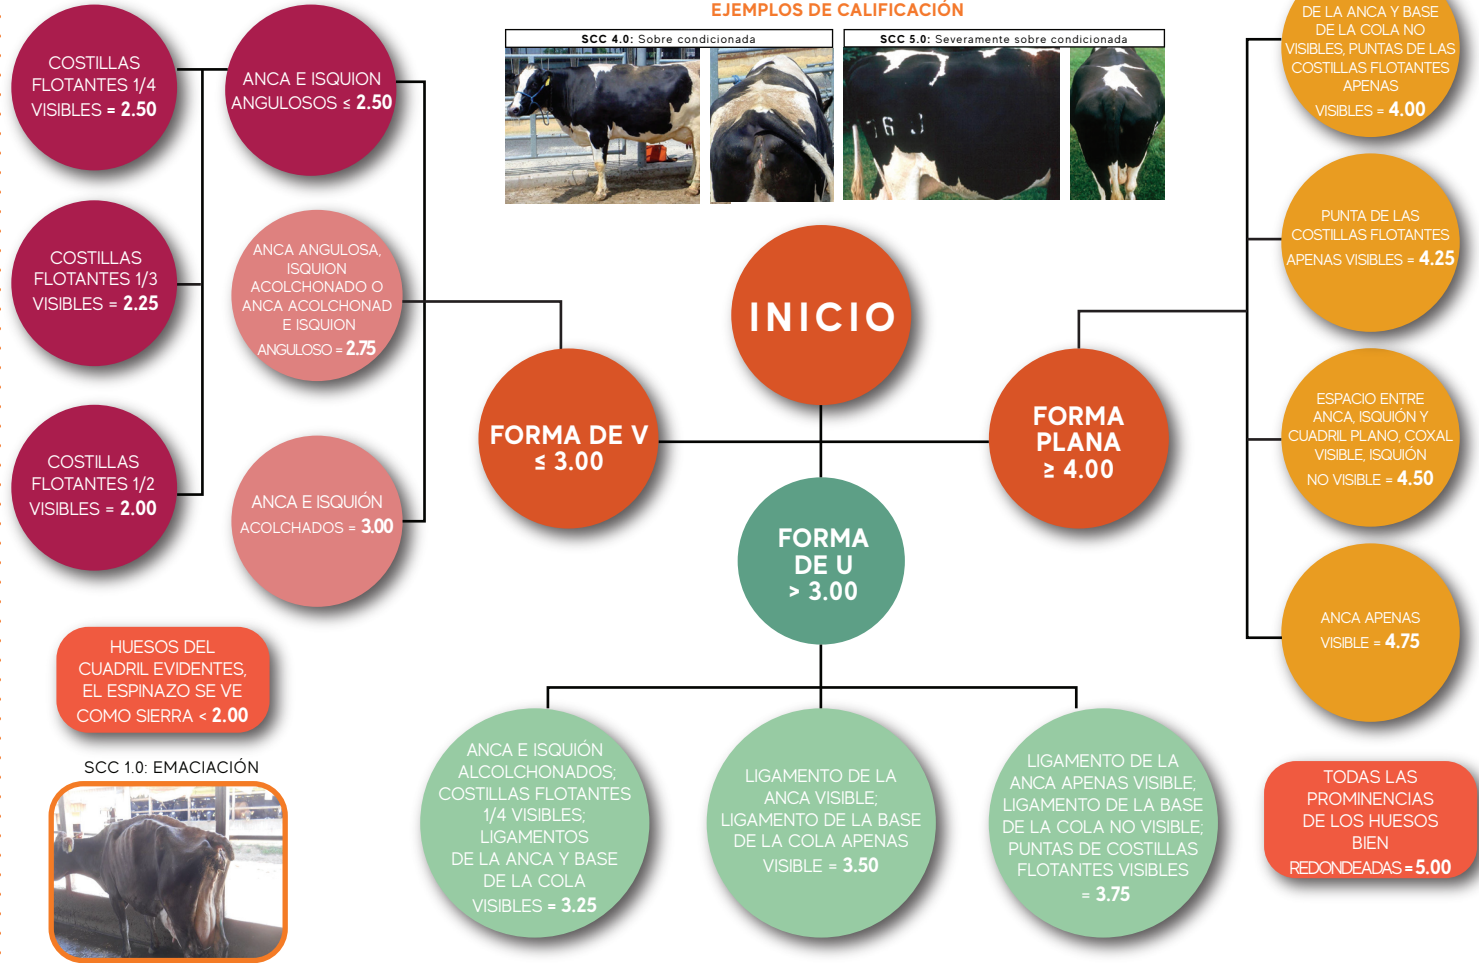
EJEMPLOS DE CALIFICACIÓN

SCC 4.0: Sobre condicionada

SCC 5.0: Severamente sobre condicionada

COSTILLAS FLOTANTES 1/4 VISIBLES = 2.50

ANCA E ISQUION ANGULOSOS ≤ 2.50

COSTILLAS FLOTANTES 1/3 VISIBLES = 2.25

ANCA ANGULOSA, ISQUION ACOLCHONADO O ANCA ACOLCHONAD E ISQUION ANGULOSO = 2.75

COSTILLAS FLOTANTES 1/2 VISIBLES = 2.00

ANCA E ISQUIÓN ACOLCHADOS = 3.00

INICIO

FORMA DE V ≤ 3.00

FORMA PLANA ≥ 4.00

FORMA DE U > 3.00

DE LA ANCA Y BASE DE LA COLA NO VISIBLES, PUNTAS DE LAS COSTILLAS FLOTANTES APENAS VISIBLES = 4.00

PUNTA DE LAS COSTILLAS FLOTANTES APENAS VISIBLES = 4.25

ESPACIO ENTRE ANCA, ISQUIÓN Y CUADRIL PLANO, COXAL VISIBLE, ISQUIÓN NO VISIBLE = 4.50

ANCA APENAS VISIBLE = 4.75

HUESOS DEL CUADRIL EVIDENTES, EL ESPINAZO SE VE COMO SIERRA < 2.00

SCC 1.0: EMACIACIÓN

ANCA E ISQUIÓN ALCOLCHONADOS; COSTILLAS FLOTANTES 1/4 VISIBLES; LIGAMENTOS DE LA ANCA Y BASE DE LA COLA VISIBLES = 3.25

LIGAMENTO DE LA ANCA VISIBLE; LIGAMENTO DE LA BASE DE LA COLA APENAS VISIBLE = 3.50

LIGAMENTO DE LA ANCA APENAS VISIBLE; LIGAMENTO DE LA BASE DE LA COLA NO VISIBLE; PUNTAS DE COSTILLAS FLOTANTES VISIBLES = 3.75

TODAS LAS PROMINENCIAS DE LOS HUESOS BIEN REDONDEADAS = 5.00